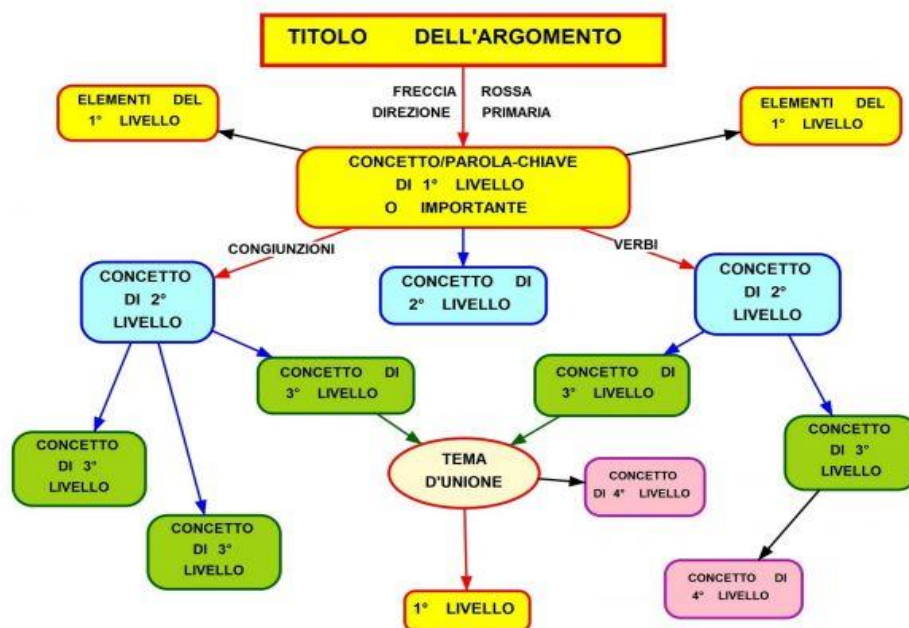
TITOLO DELL'ARGOMENTO

FRECCIA ROSSA
DIREZIONE PRIMARIA

ELEMENTI DEL 1° LIVELLO

ELEMENTI DEL 1° LIVELLO

CONCETTO/PAROLA-CHIAVE DI 1° LIVELLO O IMPORTANTE

CONGIUNZIONI

VERBI

CONCETTO DI 2° LIVELLO

CONCETTO DI 2° LIVELLO

CONCETTO DI 2° LIVELLO

CONCETTO DI 3° LIVELLO

CONCETTO DI 3° LIVELLO

CONCETTO DI 3° LIVELLO

CONCETTO DI 3° LIVELLO

CONCETTO DI 3° LIVELLO

CONCETTO DI 3° LIVELLO

TEMA D'UNIONE

CONCETTO DI 4° LIVELLO

CONCETTO DI 4° LIVELLO

1° LIVELLO